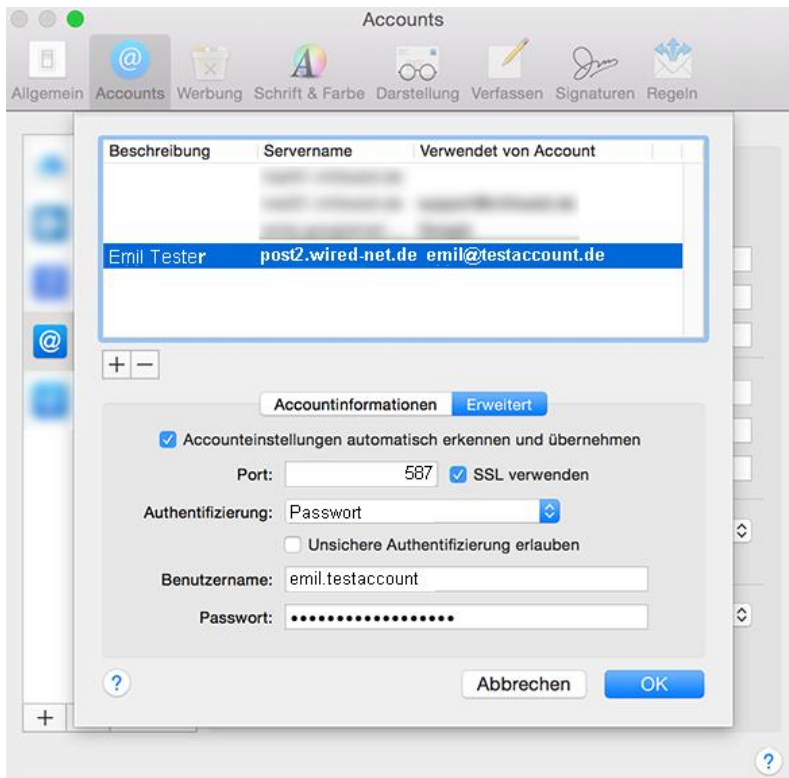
Accounts

Allgemein Accounts Werbung Schrift & Farbe Darstellung Verfassen Signaturen Regeln

| Beschreibung | Servername | Verwendet von Account |
|---|---|---|
| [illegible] | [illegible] | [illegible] |
| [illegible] | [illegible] | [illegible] |
| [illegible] | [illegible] | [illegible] |
| Emil Tester | post2.wired-net.de | emil@testaccount.de |

+ −

Accountinformationen Erweitert

Accounteinstellungen automatisch erkennen und übernehmen

Port: 587 SSL verwenden

Authentifizierung: Passwort

Unsichere Authentifizierung erlauben

Benutzername: emil.testaccount

Passwort: ••••••••••••••••••

?

Abbrechen OK

+

?